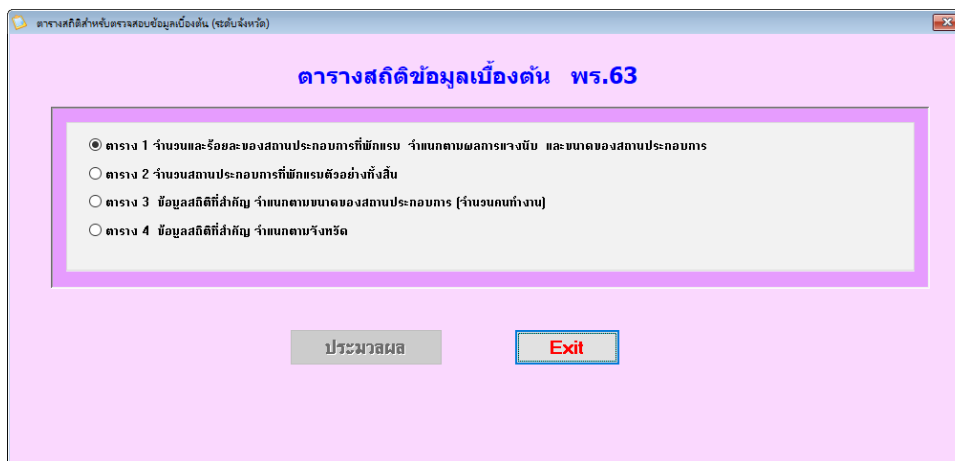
ตารางสถิติสำหรับตรวจสอบข้อมูลเบื้องต้น (ระดับจังหวัด)

ตารางสถิติข้อมูลเบื้องต้น พร.63

ตาราง 1 จำนวนและร้อยละของสถานประกอบการที่พักแรม จำแนกตามผลการแจงนับ และขนาดของสถานประกอบการ

ตาราง 2 จำนวนสถานประกอบการที่พักแรมตัวอย่างทั้งสิ้น

ตาราง 3 ข้อมูลสถิติที่สำคัญ จำแนกตามขนาดของสถานประกอบการ (จำนวนคนทำงาน)

ตาราง 4 ข้อมูลสถิติที่สำคัญ จำแนกตามรังหวัด

ประมวลผล

Exit